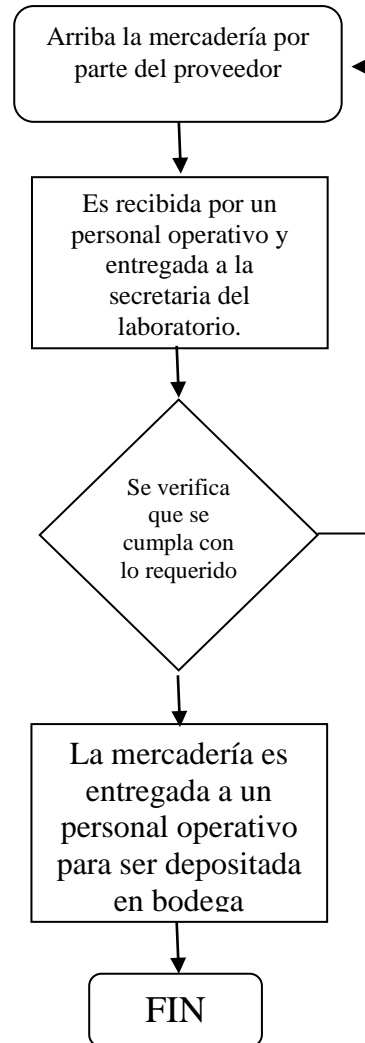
Arriba la mercadería por parte del proveedor

Es recibida por un personal operativo y entregada a la secretaria del laboratorio.

Se verifica que se cumpla con lo requerido

La mercadería es entregada a un personal operativo para ser depositada en bodega

FIN